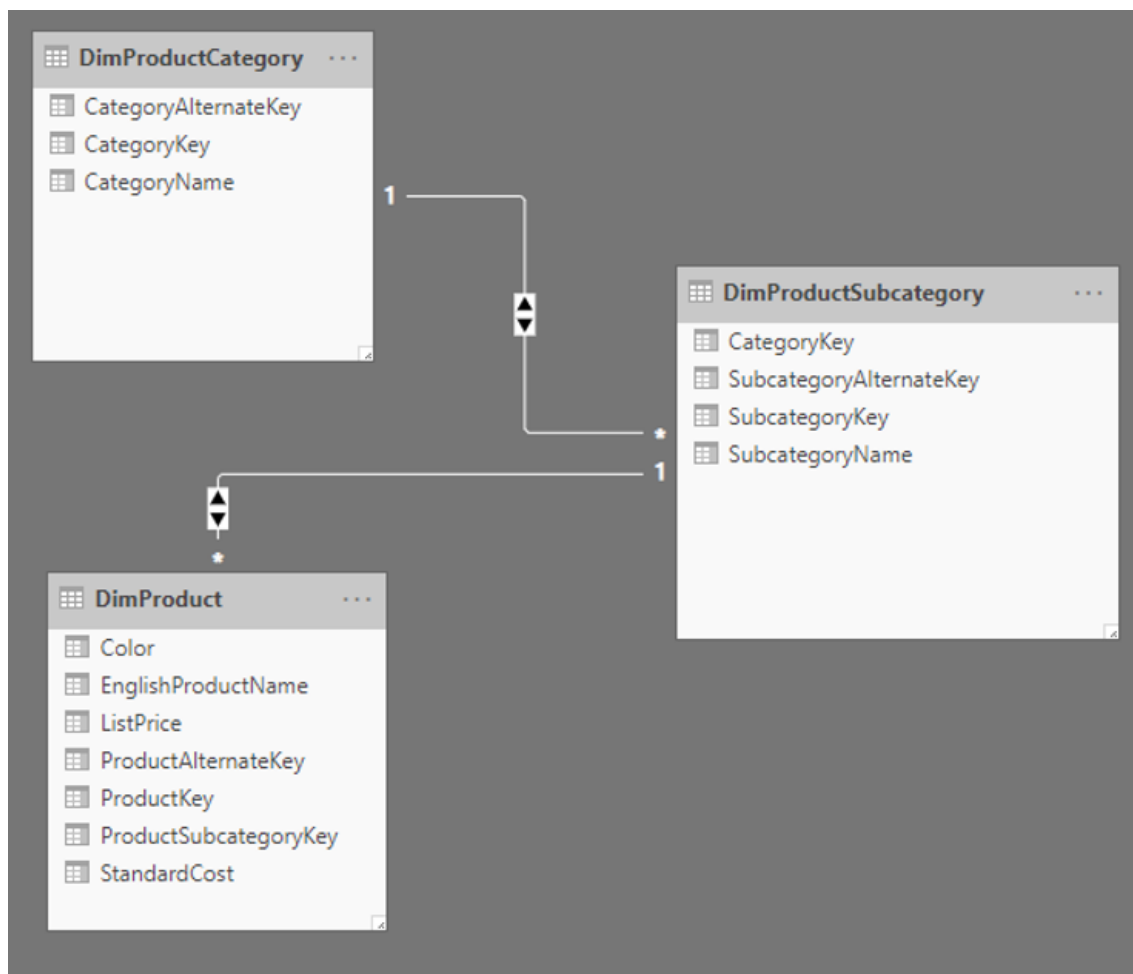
DimProductCategory ···
CategoryAlternateKey
CategoryKey
CategoryName

1

DimProductSubcategory ···
CategoryKey
SubcategoryAlternateKey
SubcategoryKey
SubcategoryName

*
1

*

DimProduct ···
Color
EnglishProductName
ListPrice
ProductAlternateKey
ProductKey
ProductSubcategoryKey
StandardCost